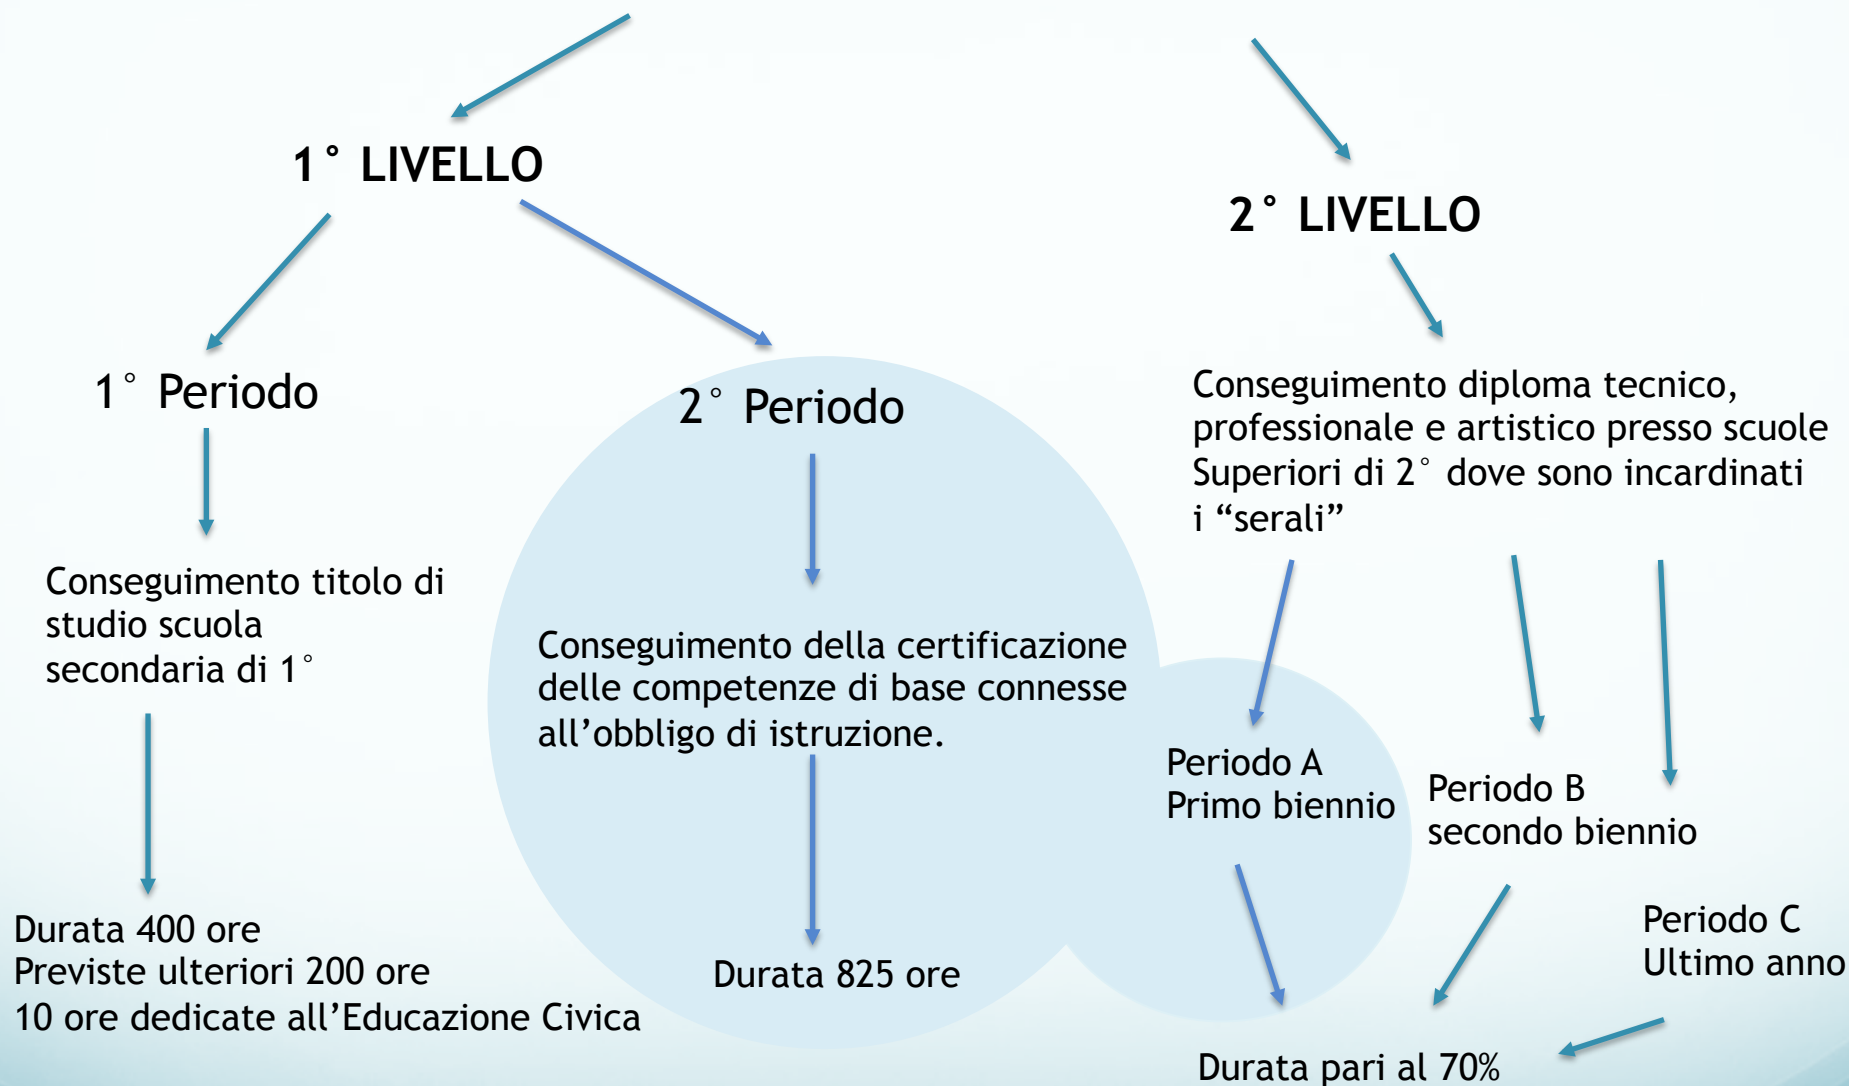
1° LIVELLO

2° LIVELLO

1° Periodo

2° Periodo

Conseguimento diploma tecnico, professionale e artistico presso scuole Superiori di 2° dove sono incardinati i “serali”

Conseguimento titolo di studio scuola secondaria di 1°

Conseguimento della certificazione delle competenze di base connesse all’obbligo di istruzione.

Periodo A
Primo biennio

Periodo B
secondo biennio

Periodo C
Ultimo anno

Durata 400 ore
Previste ulteriori 200 ore
10 ore dedicate all’Educazione Civica

Durata 825 ore

Durata pari al 70%